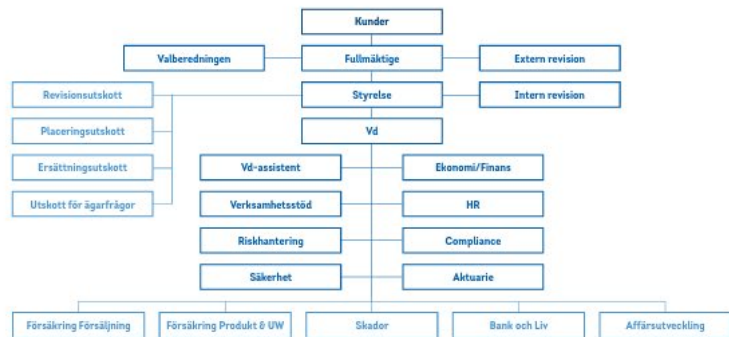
Kunder

Valberedningen

Fullmäktige

Extern revision

Revisionsutskott

Styrelse

Intern revision

Placeringsutskott

Vd

Ersättningsutskott

Vd-assistent

Ekonomi/Finans

Utskott för ägarfrågor

Verksamhetsstöd

HR

Riskhantering

Compliance

Säkerhet

Aktuarie

Försäkring Försäljning

Försäkring Produkt & UW

Skador

Bank och Liv

Affärsutveckling